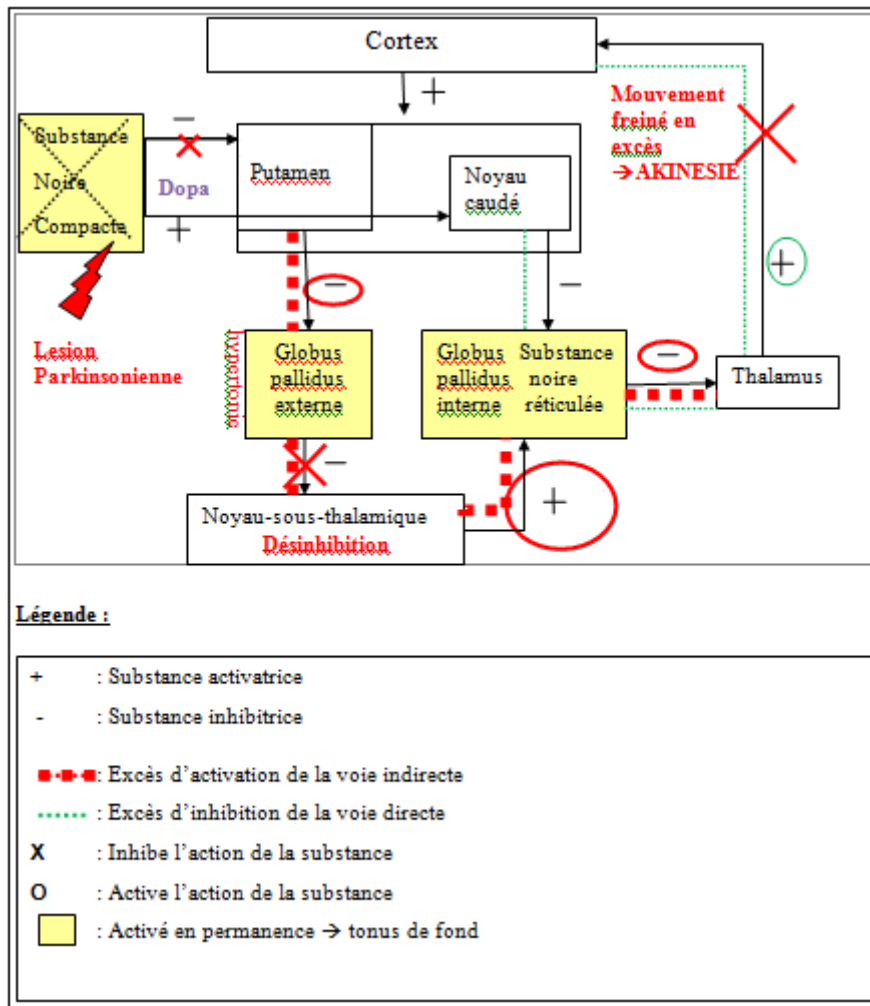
Cortex

+

Mouvement freiné en excès
→AKINESIE

Substance Noire Compacte

−

Dopa

+

Putamen

Noyau caudé

−

−

+

Lesion Parkinsonienne

hyperactive

Globus pallidus externe

Globus pallidus interne

Substance noire réticulée

−

Thalamus

−

Noyau-sous-thalamique
Désinhibition

+

Légende :

+ : Substance activatrice

- : Substance inhibitrice

: Excès d'activation de la voie indirecte

: Excès d'inhibition de la voie directe

X : Inhibe l'action de la substance

O : Active l'action de la substance

: Activé en permanence → tonus de fond